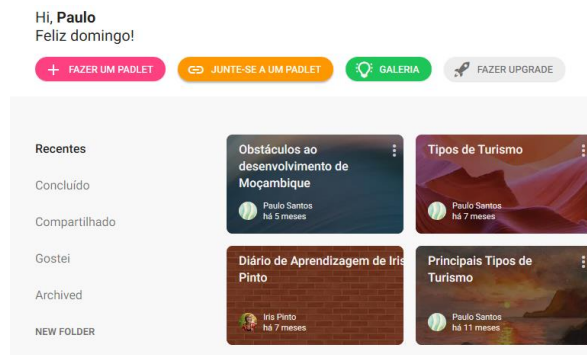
Hi, **Paulo**
Feliz domingo!

+ FAZER UM PADLET
JUNTE-SE A UM PADLET
GALERIA
FAZER UPGRADE

Recentes
Concluído
Compartilhado
Gostei
Archived
NEW FOLDER

Obstáculos ao desenvolvimento de Moçambique
Paulo Santos
há 5 meses

Tipos de Turismo
Paulo Santos
há 7 meses

Diário de Aprendizagem de Iris Pinto
Iris Pinto
há 7 meses

Principais Tipos de Turismo
Paulo Santos
há 11 meses